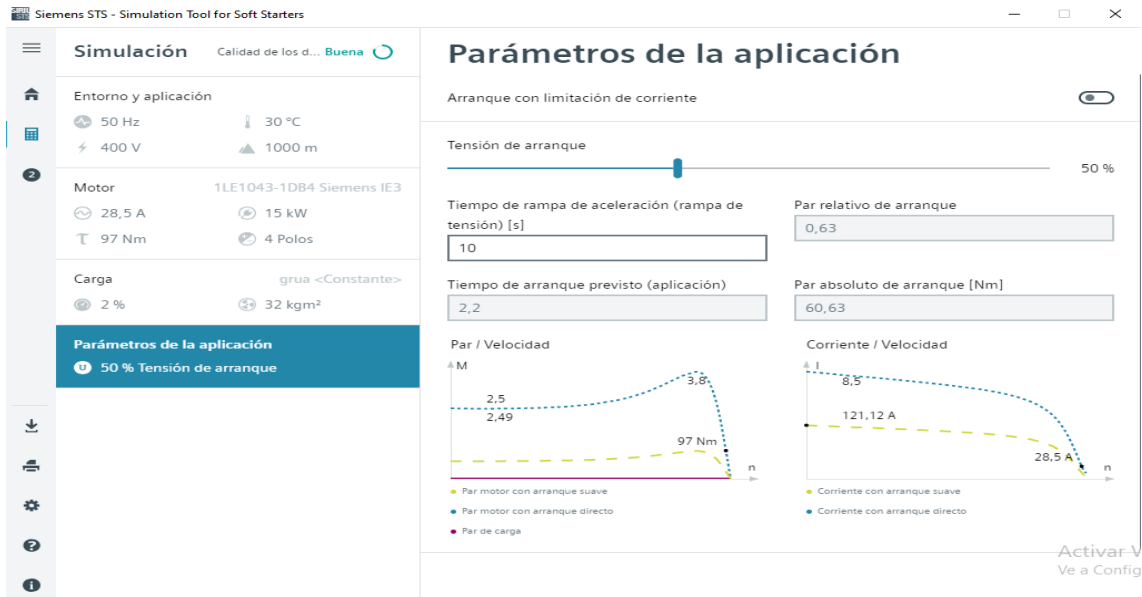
Siemens STS - Simulation Tool for Soft Starters

Simulación Calidad de los d... Buena

Entorno y aplicación
50 Hz 30 °C
400 V 1000 m

Motor 1LE1043-1DB4 Siemens IE3
28,5 A 15 kW
97 Nm 4 Polos

Carga grua <Constante>
2 % 32 kgm²

Parámetros de la aplicación
50 % Tensión de arranque

2

Parámetros de la aplicación

Arranque con limitación de corriente

Tensión de arranque
50 %

Tiempo de rampa de aceleración (rampa de tensión) [s]
10

Par relativo de arranque
0,63

Tiempo de arranque previsto (aplicación)
2,2

Par absoluto de arranque [Nm]
60,63

Par / Velocidad
M
2,5
2,49
3,8
97 Nm
n

Par motor con arranque suave
Par motor con arranque directo
Par de carga

Corriente / Velocidad
I
8,5
121,12 A
28,5 A
n

Corriente con arranque suave
Corriente con arranque directo

Activar V
Ve a Config